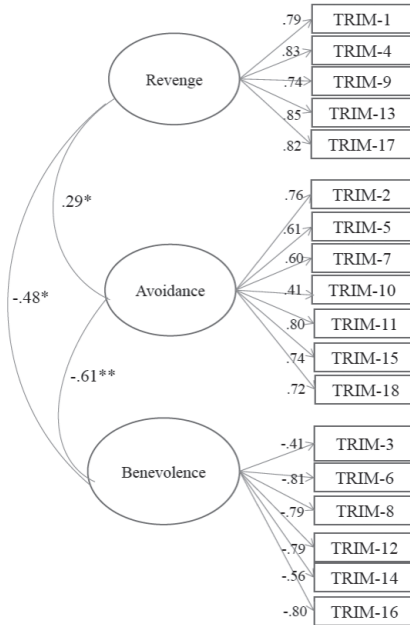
Revenge
.79 TRIM-1
.83 TRIM-4
.74 TRIM-9
.85 TRIM-13
.82 TRIM-17

.29*

Avoidance
.76 TRIM-2
.61 TRIM-5
.60 TRIM-7
.41 TRIM-10
.80 TRIM-11
.74 TRIM-15
.72 TRIM-18

-.48*

-.61**

Benevolence
-.41 TRIM-3
-.81 TRIM-6
-.79 TRIM-8
-.79 TRIM-12
-.56 TRIM-14
-.80 TRIM-16